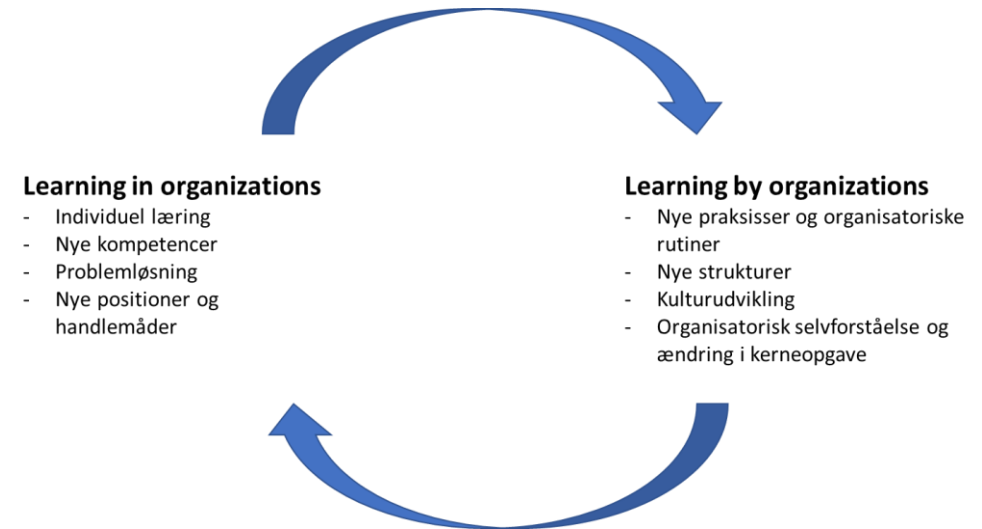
**Learning in organizations**
- Individuel læring
- Nye kompetencer
- Problemløsning
- Nye positioner og handlemåder

**Learning by organizations**
- Nye praksisser og organisatoriske rutiner
- Nye strukturer
- Kulturudvikling
- Organisatorisk selvforståelse og ændring i kerneopgave